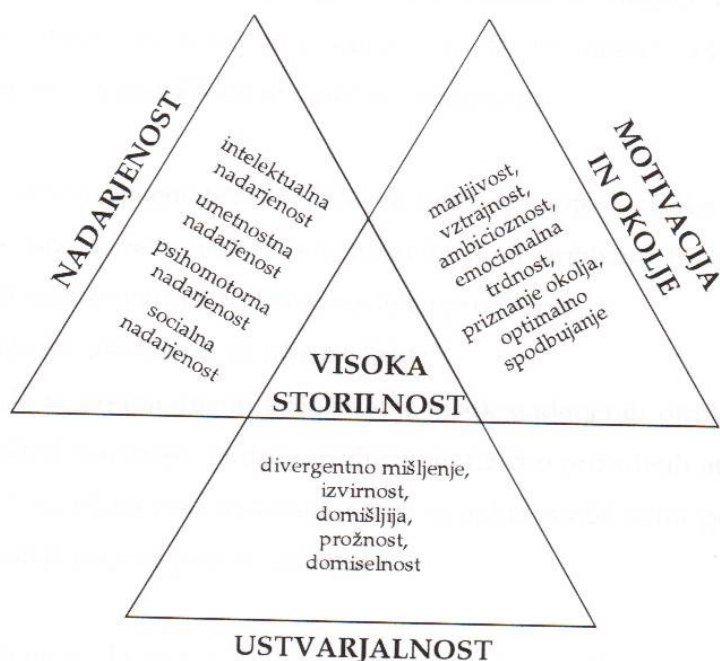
NADARJENOST

intelektualna nadarjenost
umetnostna nadarjenost
psihomotorna nadarjenost
socialna nadarjenost

MOTIVACIJA IN OKOLJE

marljivost, vztrajnost, ambicioznost, emocionalna trdnost, priznanje okolja, optimalno spodbujanje

VISOKA STORILNOST

divergentno mišljenje, izvirnost, domišljija, prožnost, domiselnost

USTVARJALNOST